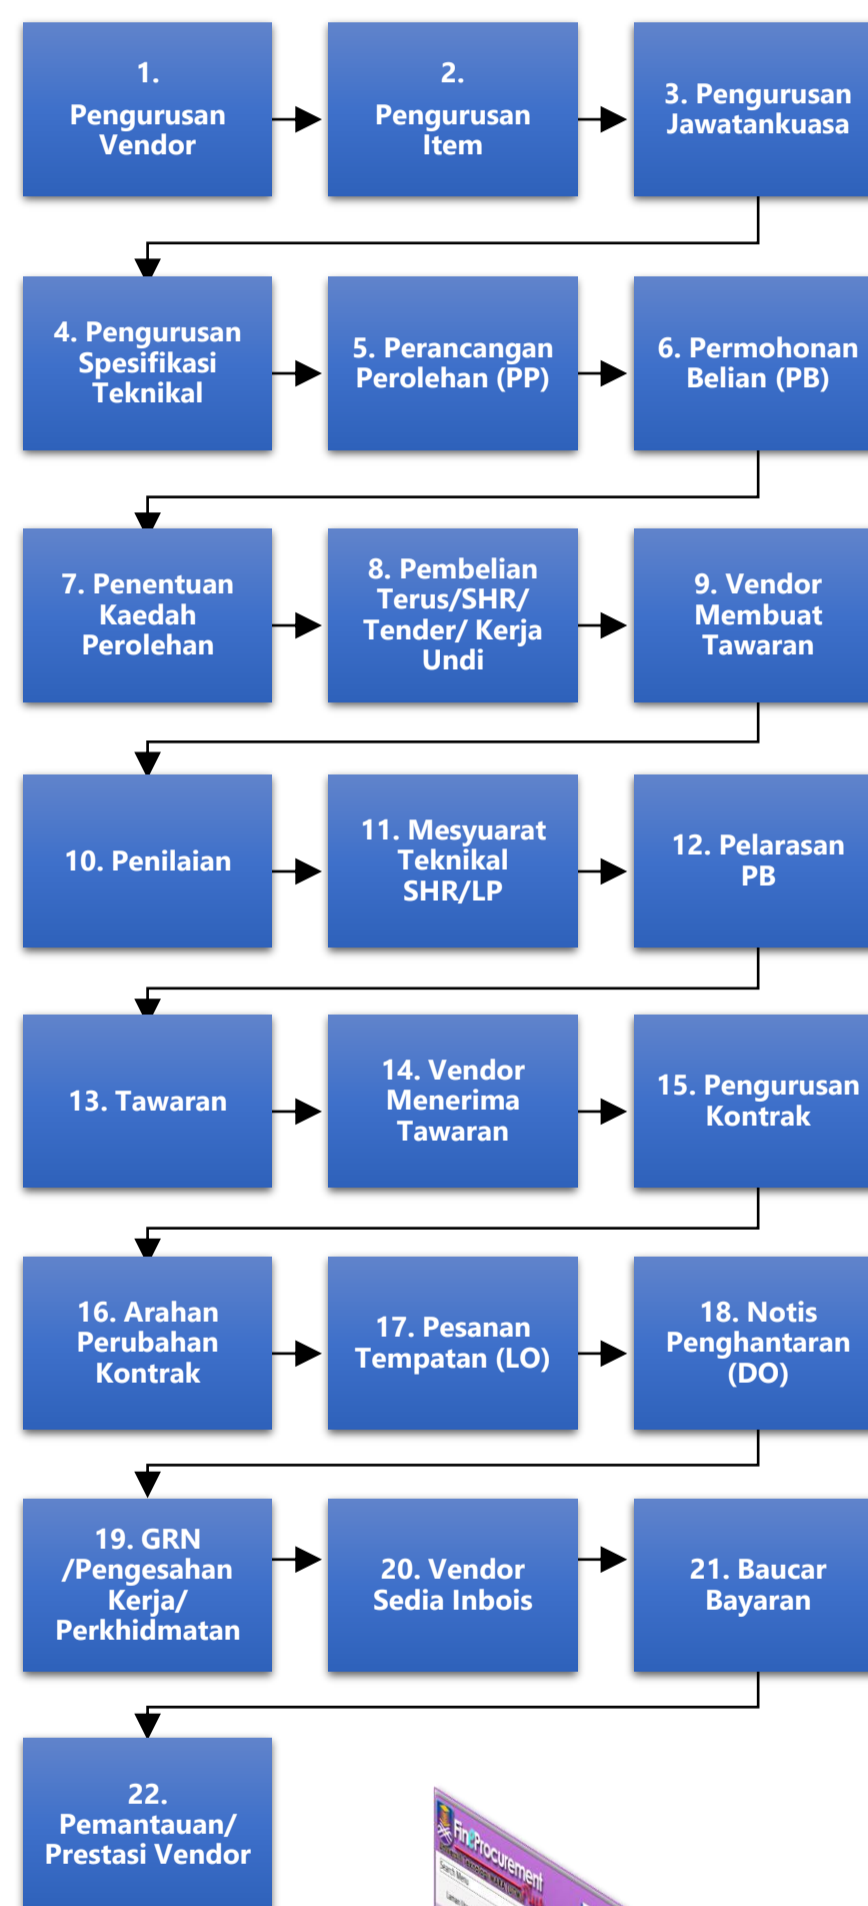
1. Pengurusan Vendor

2. Pengurusan Item

3. Pengurusan Jawatankuasa

4. Pengurusan Spesifikasi Teknikal

5. Perancangan Perolehan (PP)

6. Permohonan Belian (PB)

7. Penentuan Kaedah Perolehan

8. Pembelian Terus/SHR/ Tender/ Kerja Undi

9. Vendor Membuat Tawaran

10. Penilaian

11. Mesyuarat Teknikal SHR/LP

12. Pelarasan PB

13. Tawaran

14. Vendor Menerima Tawaran

15. Pengurusan Kontrak

16. Arahan Perubahan Kontrak

17. Pesanan Tempatan (LO)

18. Notis Penghantaran (DO)

19. GRN /Pengesahan Kerja/ Perkhidmatan

20. Vendor Sedia Inbois

21. Baucar Bayaran

22. Pemantauan/ Prestasi Vendor

FinProcurement